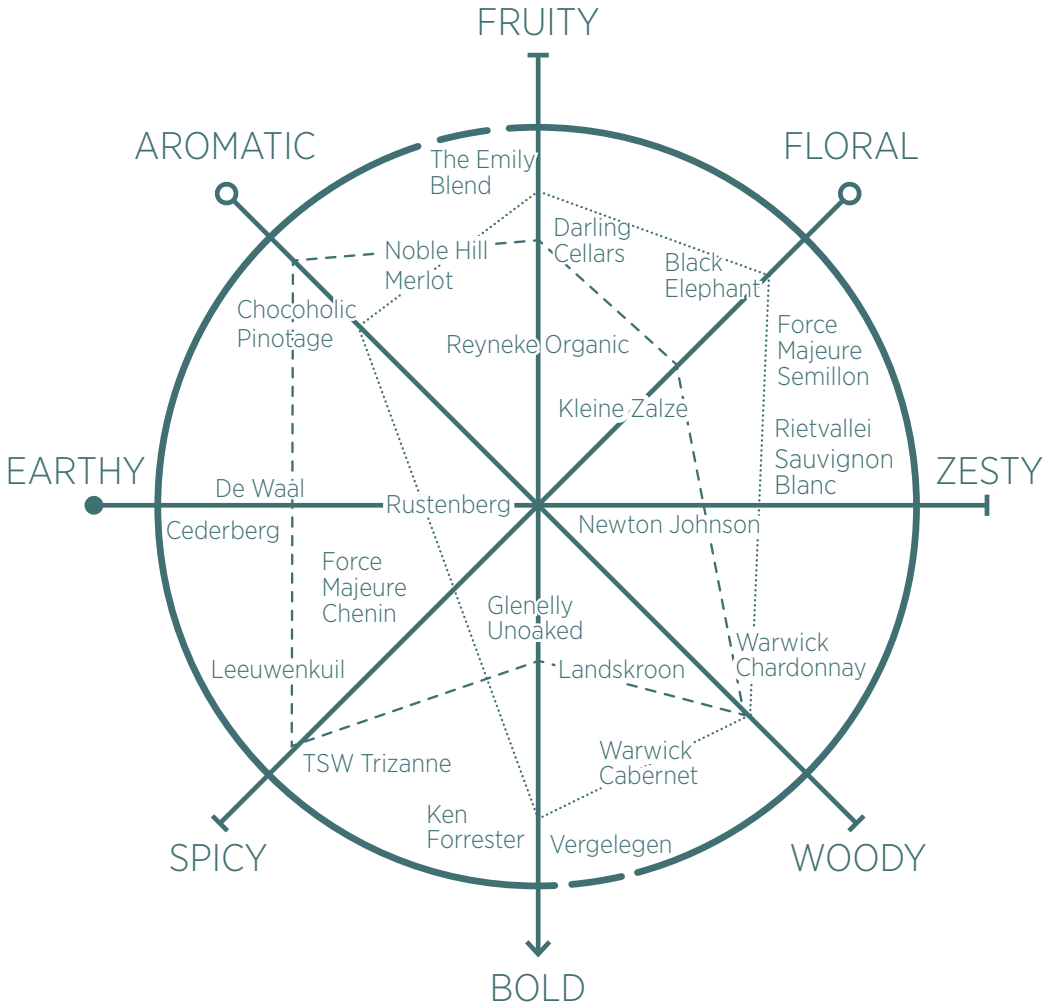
FRUITY

AROMATIC

FLORAL

The Emily Blend

Darling Cellars

Noble Hill Merlot

Black Elephant

Chocoholic Pinotage

Force Majeure Semillon

Reyneke Organic

Kleine Zalze

Rietvallei Sauvignon Blanc

EARTHY

ZESTY

De Waal

Rustenberg

Newton Johnson

Cederberg

Force Majeure Chenin

Glenelly Unoaked

Warwick Chardonnay

Leeuwenkuil

Landskroon

Warwick Cabernet

TSW Trizanne

Ken Forrester

Vergelegen

SPICY

WOODY

BOLD